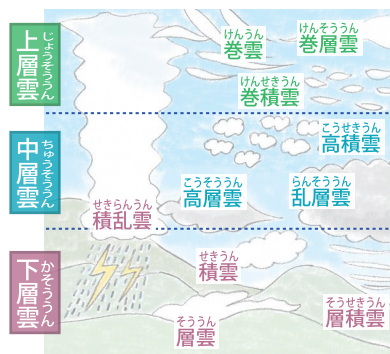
じょうそううん
上層雲

けんうん
巻雲

けんそううん
巻層雲

けんせきうん
巻積雲

ちゅうそううん
中層雲

こうせきうん
高積雲

せきらんうん
積乱雲

こうそううん
高層雲

らんそううん
乱層雲

かそううん
下層雲

せきうん
積雲

そううん
層雲

そうせきうん
層積雲